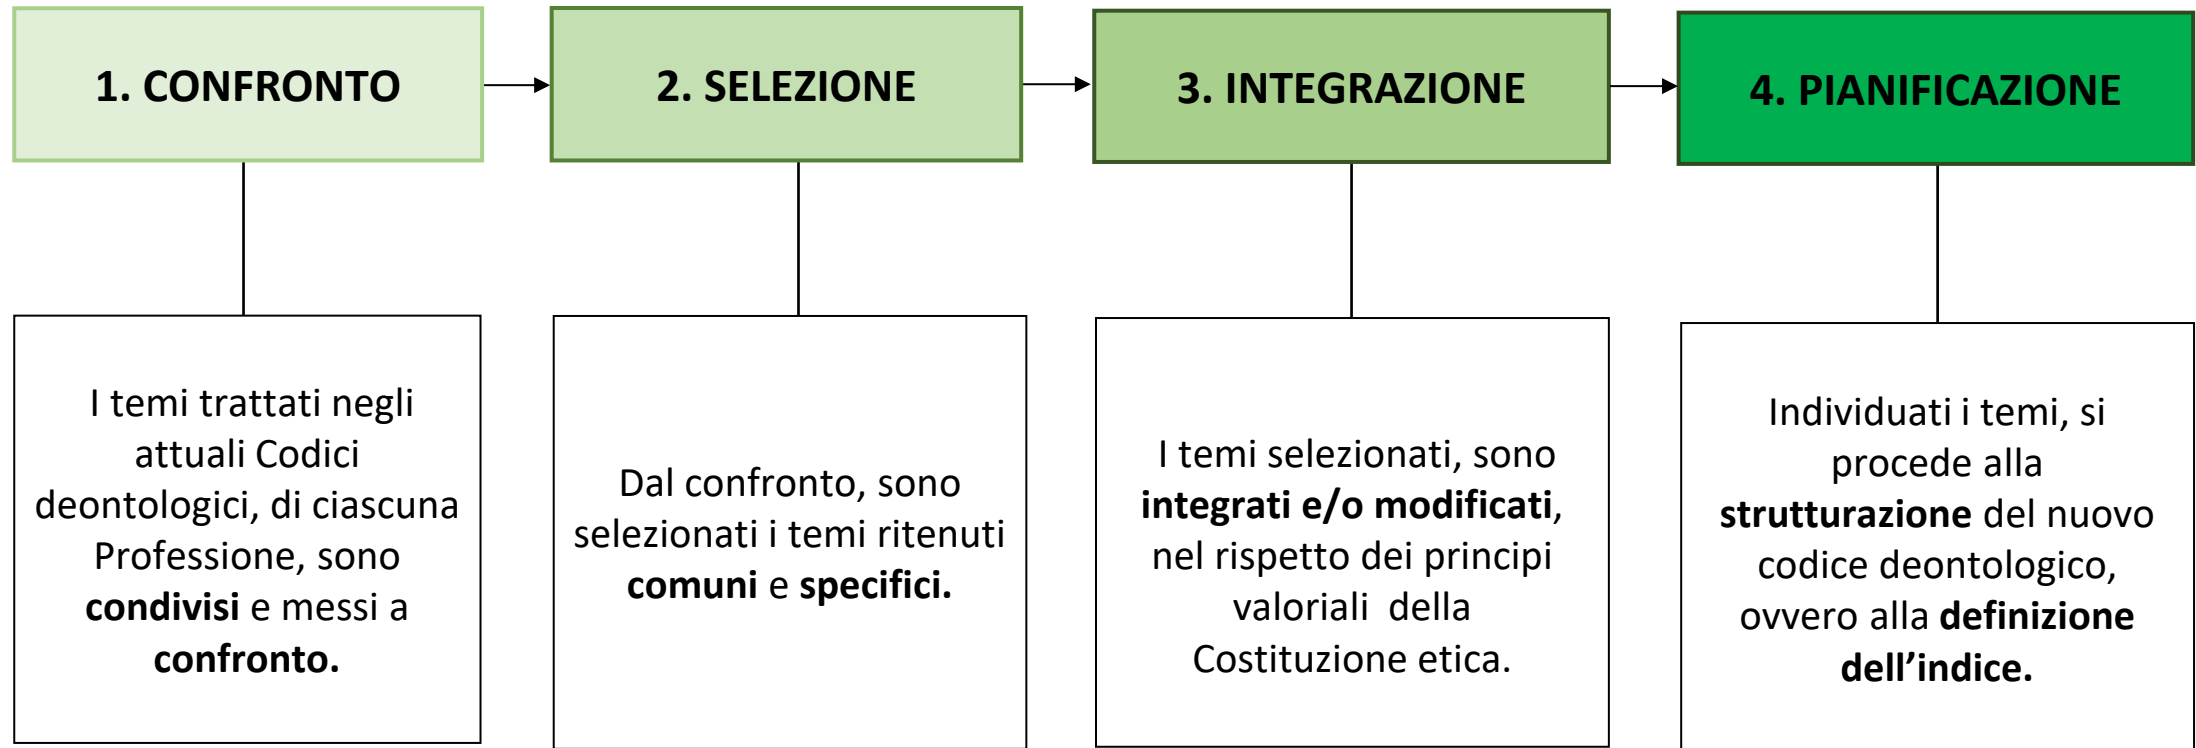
1. CONFRONTO

2. SELEZIONE

3. INTEGRAZIONE

4. PIANIFICAZIONE

I temi trattati negli attuali Codici deontologici, di ciascuna Professione, sono condivisi e messi a confronto.

Dal confronto, sono selezionati i temi ritenuti comuni e specifici.

I temi selezionati, sono integrati e/o modificati, nel rispetto dei principi valoriali della Costituzione etica.

Individuati i temi, si procede alla strutturazione del nuovo codice deontologico, ovvero alla definizione dell’indice.